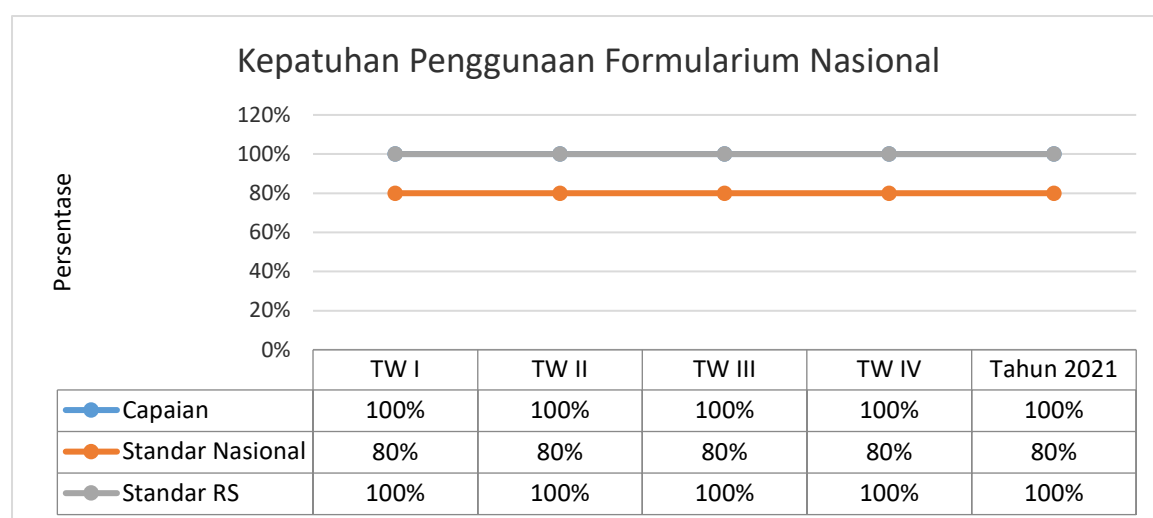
Kepatuhan Penggunaan Formularium Nasional

Persentase

120%
100%
80%
60%
40%
20%
0%

| | TW I | TW II | TW III | TW IV | Tahun 2021 |
|---|---|---|---|---|---|
| Capaian | 100% | 100% | 100% | 100% | 100% |
| Standar Nasional | 80% | 80% | 80% | 80% | 80% |
| Standar RS | 100% | 100% | 100% | 100% | 100% |